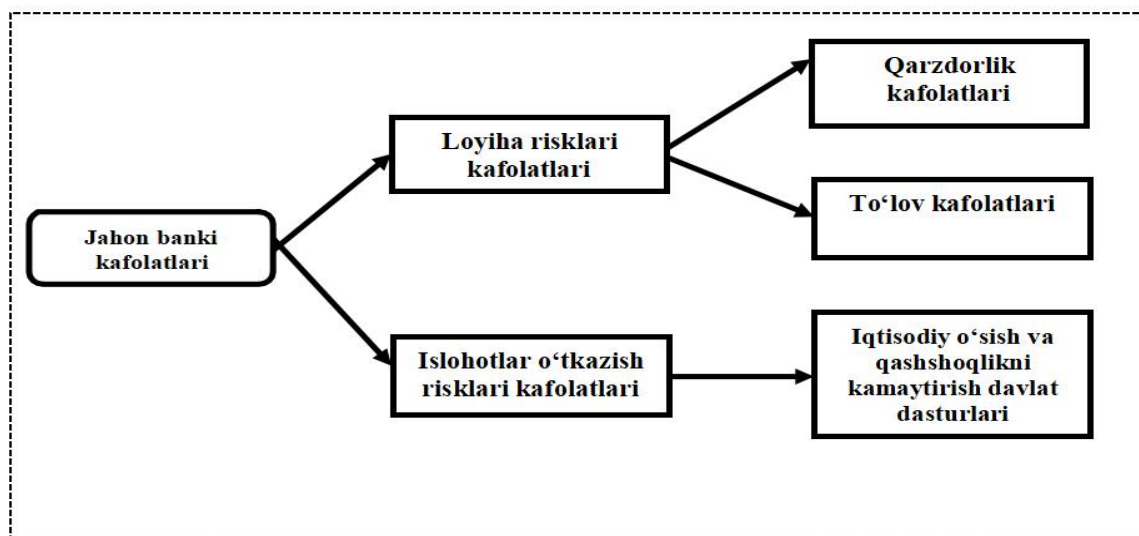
Jahon banki kafolatlari

Loyiha risklari kafolatlari

Qarzdorlik kafolatlari

To‘lov kafolatlari

Islohotlar o‘tkazish risklari kafolatlari

Iqtisodiy o‘sish va qashshoqlikni kamaytirish davlat dasturlari